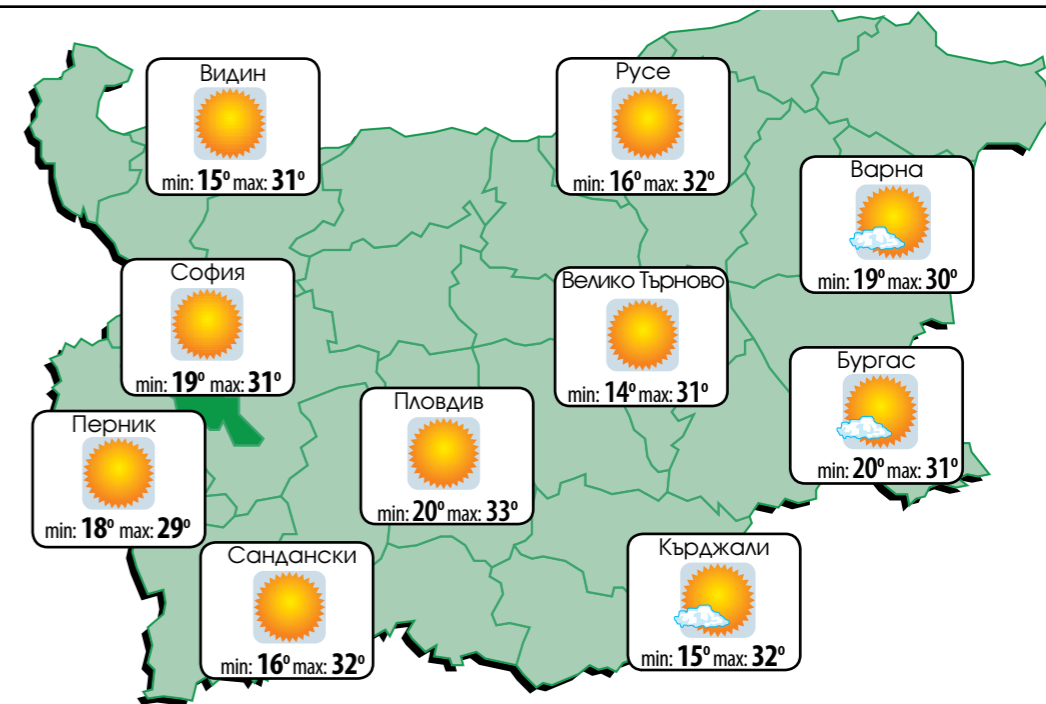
Видин
min: 15° max: 31°

Русе
min: 16° max: 32°

Варна
min: 19° max: 30°

София
min: 19° max: 31°

Велико Търново
min: 14° max: 31°

Бургас
min: 20° max: 31°

Перник
min: 18° max: 29°

Пловдив
min: 20° max: 33°

Сандански
min: 16° max: 32°

Кърджали
min: 15° max: 32°